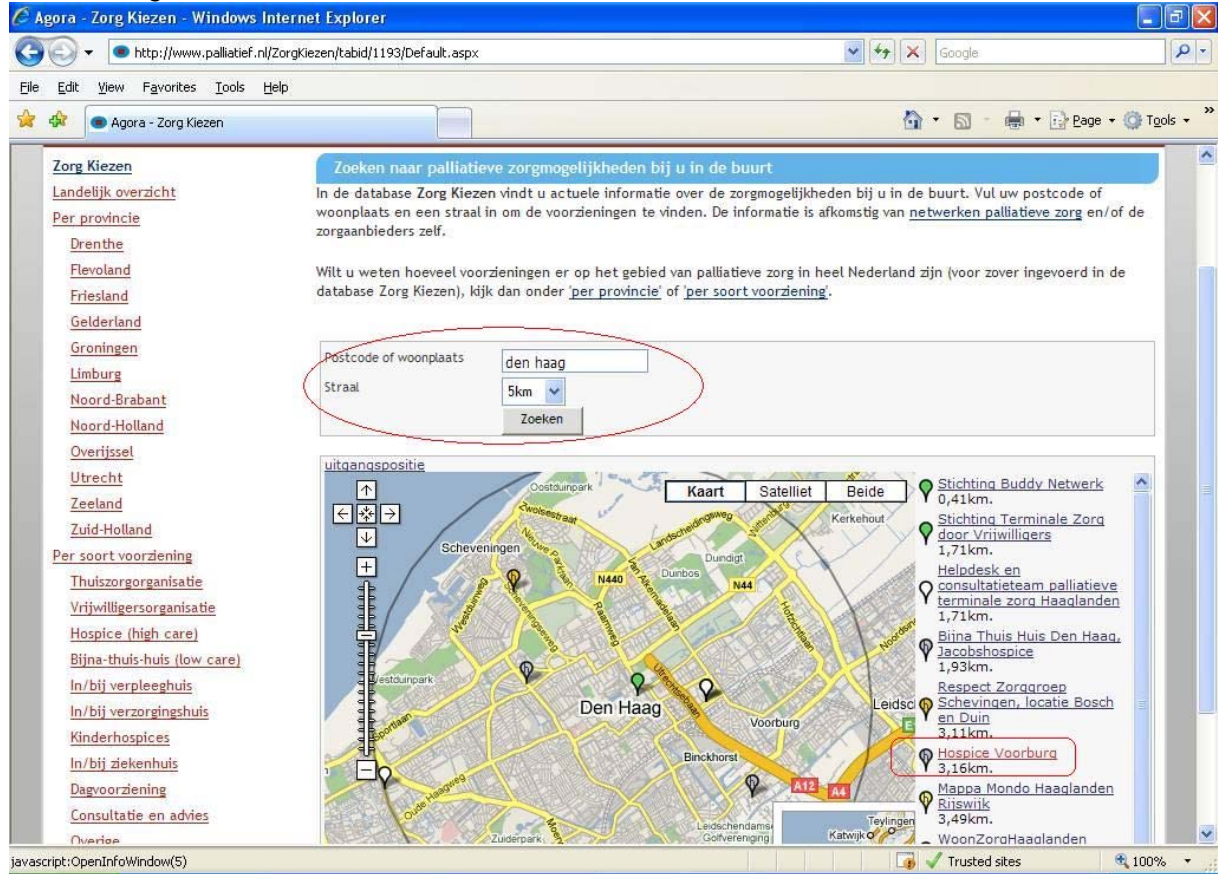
Agora - Zorg Kiezen - Windows Internet Explorer

http://www.palliatief.nl/ZorgKiezen/tabid/1193/Default.aspx

Google

File Edit View Favorites Tools Help

Agora - Zorg Kiezen

Page Tools

Zorg Kiezen
Landelijk overzicht
Per provincie
Drenthe
Flevoland
Friesland
Gelderland
Groningen
Limburg
Noord-Brabant
Noord-Holland
Overijssel
Utrecht
Zeeland
Zuid-Holland
Per soort voorziening
Thuiszorgorganisatie
Vrijwilligersorganisatie
Hospice (high care)
Bijna-thuis-huis (low care)
In/bij verpleeghuis
In/bij verzorgingshuis
Kinderhospices
In/bij ziekenhuis
Dagvoorziening
Consultatie en advies
Overige

Zoeken naar palliatieve zorgmogelijkheden bij u in de buurt

In de database Zorg Kiezen vindt u actuele informatie over de zorgmogelijkheden bij u in de buurt. Vul uw postcode of woonplaats en een straal in om de voorzieningen te vinden. De informatie is afkomstig van netwerken palliatieve zorg en/of de zorgaanbieders zelf.

Wilt u weten hoeveel voorzieningen er op het gebied van palliatieve zorg in heel Nederland zijn (voor zover ingevoerd in de database Zorg Kiezen), kijk dan onder 'per provincie' of 'per soort voorziening'.

Postcode of woonplaats den haag
Straal 5km
Zoeken

uitgangspositie

Kaart Satelliet Beide

Oostduinpark Zwolsestraat Landscheidingsweg Kerkehout Scheveningen Duindigt Dunbos N440 N44 Westduinpark Den Haag Utrechtsebaan Voorburg Leidsc Binckhorst A12 A4 Zuiderpark Leidschendamse Golfvereniging Teylingen Katwijk

Stichting Buddy Netwerk
0,41km.
Stichting Terminale Zorg door Vrijwilligers
1,71km.
Helpdesk en consultatieteam palliatieve terminale zorg Haaglanden
1,71km.
Bijna Thuis Huis Den Haag, Jacobshospice
1,93km.
Respect Zorggroep Schevingen, locatie Bosch en Duin
3,11km.
Hospice Voorburg
3,16km.
Mappa Mondo Haaglanden Rijswijk
3,49km.
WoonZorgHaaglanden

javascript:OpenInfoWindow(5)
Trusted sites
100%